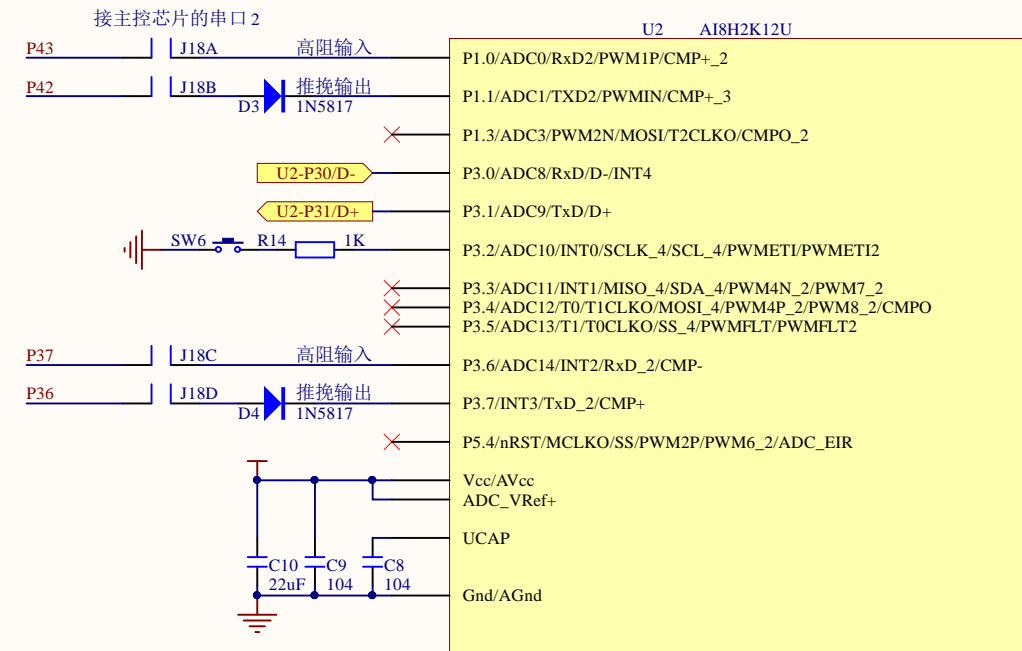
接主控芯片的串口2

U2 AI8H2K12U

P43 J18A 高阻输入 P1.0/ADC0/RxD2/PWM1P/CMP+_2

P42 J18B 推挽输出 P1.1/ADC1/TXD2/PWMIN/CMP+_3

D3 1N5817

P1.3/ADC3/PWM2N/MOSI/T2CLKO/CMPO_2

U2-P30/D- P3.0/ADC8/RxD/D-/INT4

U2-P31/D+ P3.1/ADC9/TxD/D+

SW6 R14 1K P3.2/ADC10/INT0/SCLK_4/SCL_4/PWMETI/PWMETI2

P3.3/ADC11/INT1/MISO_4/SDA_4/PWM4N_2/PWM7_2
P3.4/ADC12/T0/T1CLKO/MOSI_4/PWM4P_2/PWM8_2/CMPO
P3.5/ADC13/T1/T0CLKO/SS_4/PWMFLT/PWMFLT2

P37 J18C 高阻输入 P3.6/ADC14/INT2/RxD_2/CMP-

P36 J18D 推挽输出 P3.7/INT3/TxD_2/CMP+

D4 1N5817

P5.4/nRST/MCLKO/SS/PWM2P/PWM6_2/ADC_EIR

Vcc/AVcc
ADC_VRef+

UCAP

C10 22uF C9 104 C8 104

Gnd/AGnd